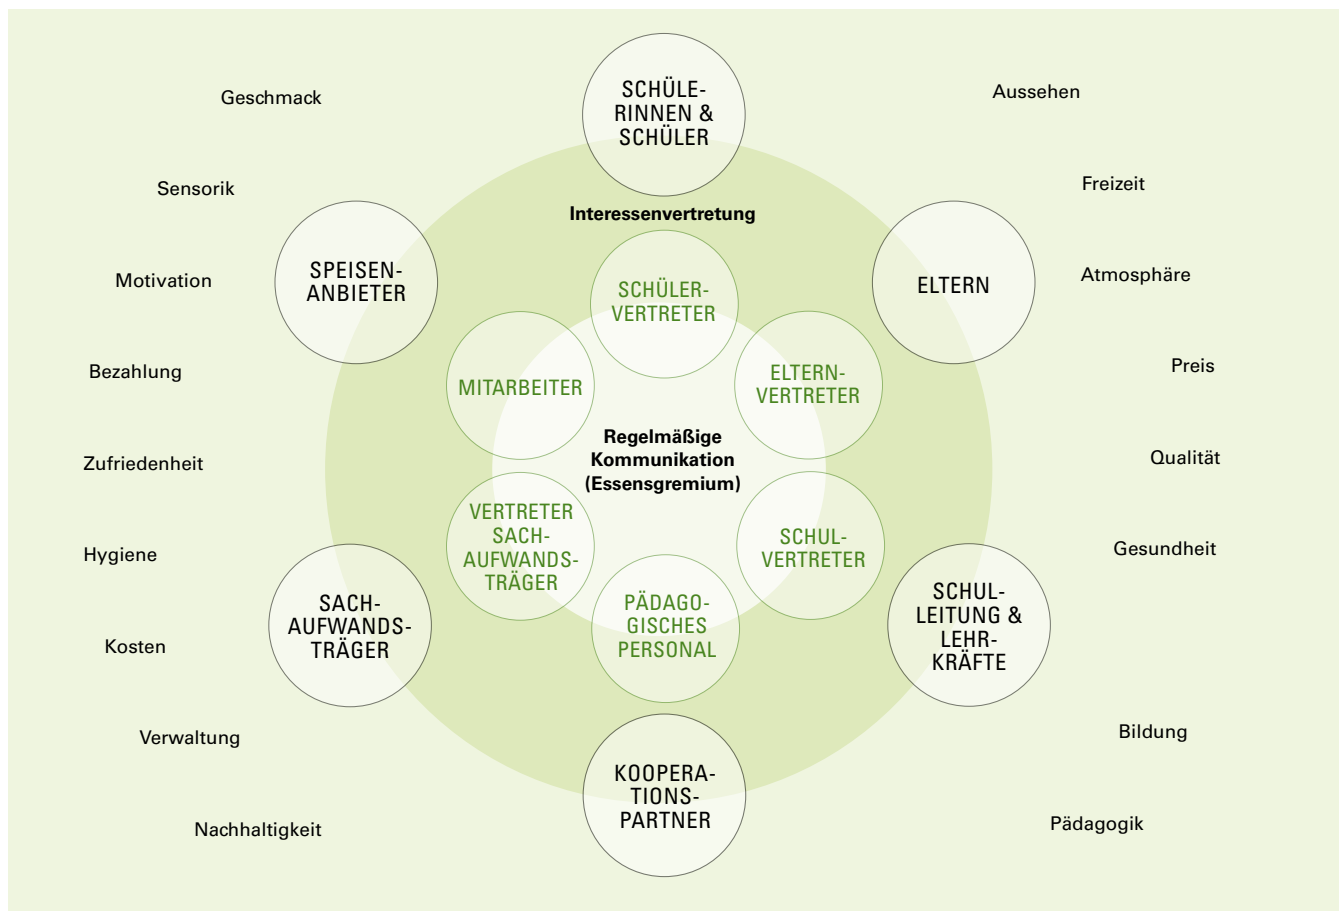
Geschmack

SCHÜLERINNEN & SCHÜLER

Aussehen

Sensorik

Freizeit

Interessenvertretung

SPEISENANBIETER

ELTERN

Motivation

Atmosphäre

SCHÜLERVERTRETER

Bezahlung

MITARBEITER

ELTERNVERTRETER

Preis

Regelmäßige Kommunikation (Essensgremium)

Zufriedenheit

Qualität

VERTRETER SACHAUFWANDSTRÄGER

SCHULVERTRETER

Hygiene

Gesundheit

PÄDAGOGISCHES PERSONAL

SACHAUFWANDSTRÄGER

SCHULLEITUNG & LEHRKRÄFTE

Kosten

Verwaltung

Bildung

KOOPERATIONSPARTNER

Nachhaltigkeit

Pädagogik